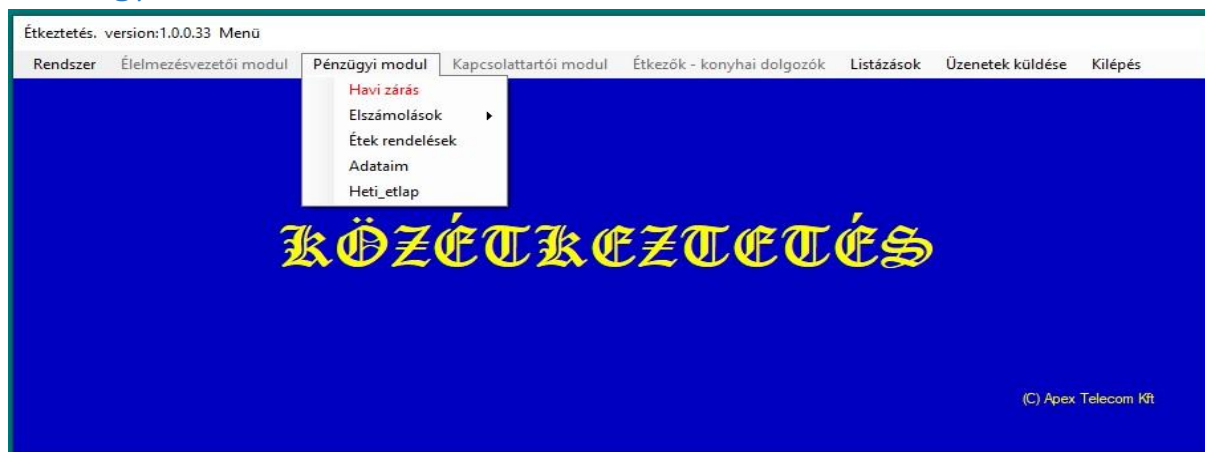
Étkeztetés. version:1.0.0.33 Menü

Rendszer Élelmezésvezetői modul Pénzügyi modul Kapcsolattartói modul Étkezők - konyhai dolgozók Listázások Üzenetek küldése Kilépés

Havi zárás
Elszámolások
Étek rendelések
Adataim
Heti_etlap

KÖZÉTKEZTETÉS

(C) Apex Telecom Kft